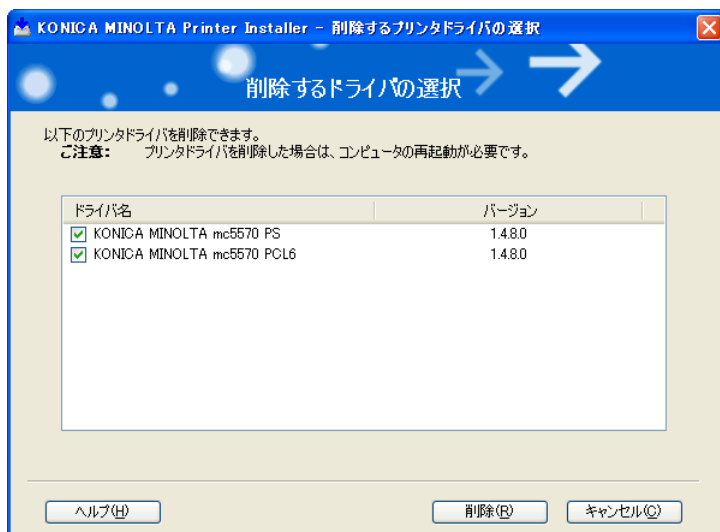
KONICA MINOLTA Printer Installer - 削除するプリンタドライバの選択

削除するドライバの選択

以下のプリンタドライバを削除できます。
ご注意: プリンタドライバを削除した場合は、コンピュータの再起動が必要です。

| ドライバ名 | バージョン |
|---|---|
| KONICA MINOLTA mc5570 PS | 1.4.8.0 |
| KONICA MINOLTA mc5570 PCL6 | 1.4.8.0 |

ヘルプ(H)

削除(R)

キャンセル(C)